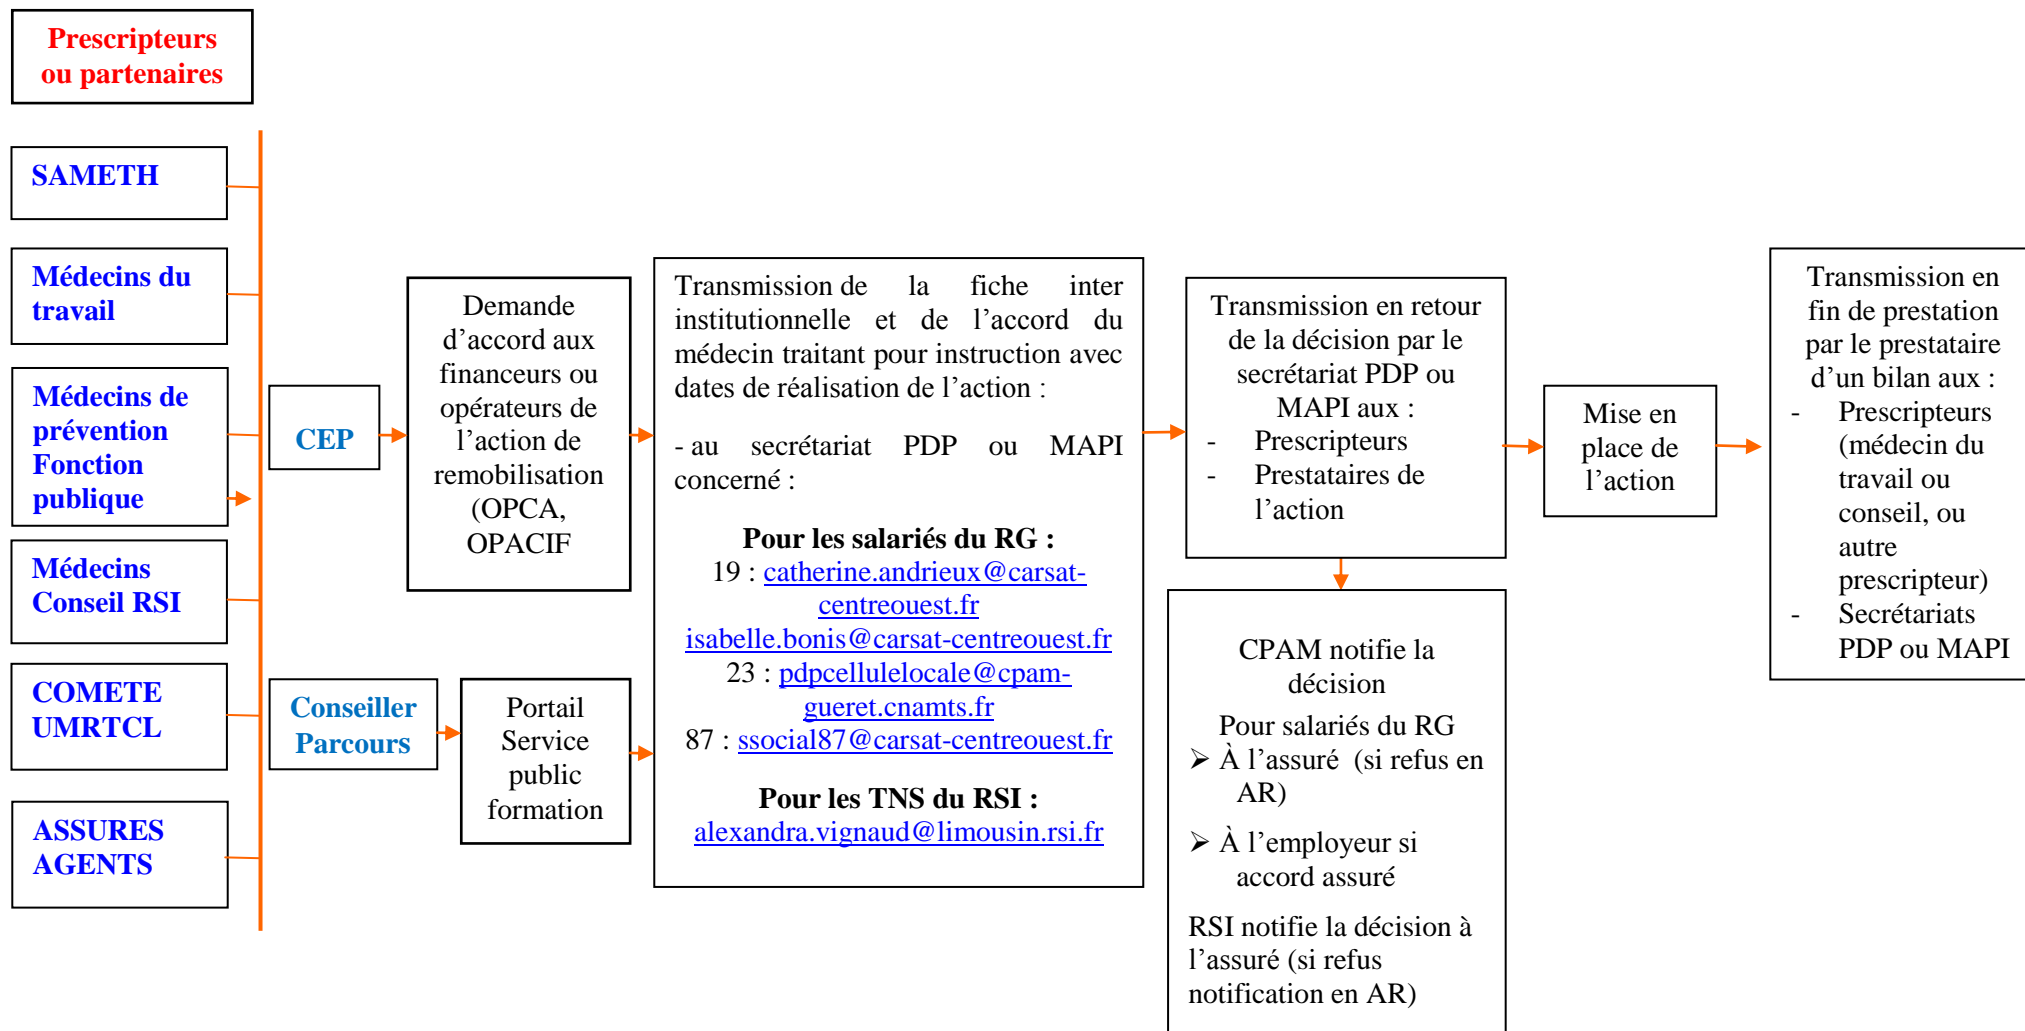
Prescripteurs ou partenaires

SAMETH

Médecins du travail

Médecins de prévention Fonction publique

Médecins Conseil RSI

COMETE UMRTCL

ASSURES AGENTS

CEP

Conseiller Parcours

Demande d'accord aux financeurs ou opérateurs de l'action de remobilisation (OPCA, OPACIF

Portail Service public formation

Transmission de la fiche inter institutionnelle et de l'accord du médecin traitant pour instruction avec dates de réalisation de l'action :

- au secrétariat PDP ou MAPI concerné :

Pour les salariés du RG :
19 : catherine.andrieux@carsat-centreouest.fr
isabelle.bonis@carsat-centreouest.fr
23 : pdpcellulelocale@cpam-gueret.cnamts.fr
87 : ssocial87@carsat-centreouest.fr

Pour les TNS du RSI :
alexandra.vignaud@limousin.rsi.fr

Transmission en retour de la décision par le secrétariat PDP ou MAPI aux :
- Prescripteurs
- Prestataires de l'action

CPAM notifie la décision

Pour salariés du RG
➢ À l'assuré (si refus en AR)

➢ À l'employeur si accord assuré

RSI notifie la décision à l'assuré (si refus notification en AR)

Mise en place de l'action

Transmission en fin de prestation par le prestataire d'un bilan aux :
- Prescripteurs (médecin du travail ou conseil, ou autre prescripteur)
- Secrétariats PDP ou MAPI